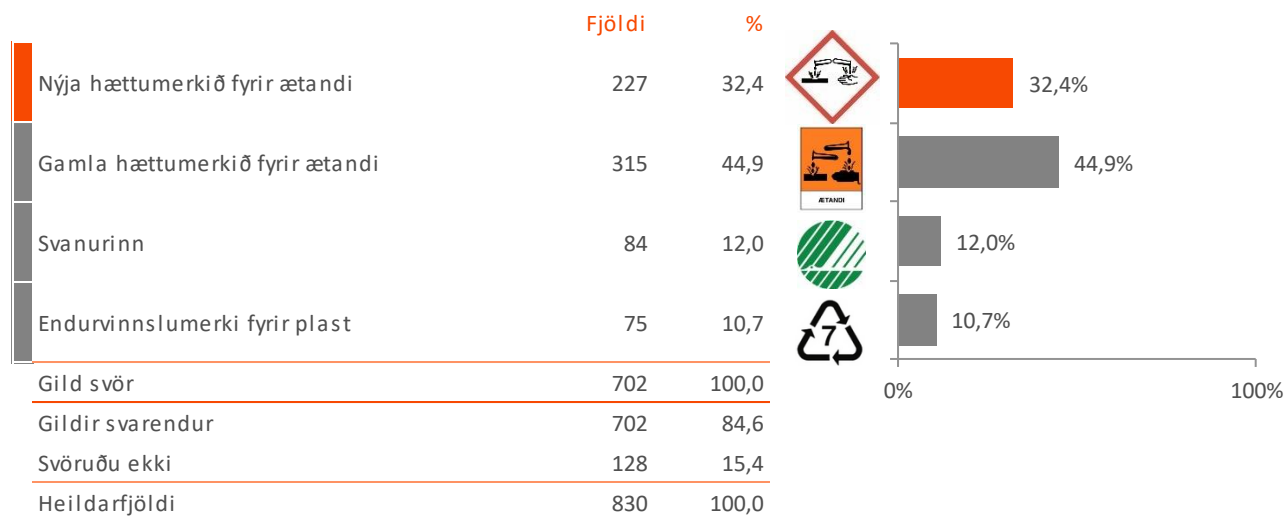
|  | Fjöldi | % |
|---|---|---|
| Nýja hættumerkið fyrir ætandi | 227 | 32,4 |
| Gamla hættumerkið fyrir ætandi | 315 | 44,9 |
| Svanurinn | 84 | 12,0 |
| Endurvinnslumerki fyrir plast | 75 | 10,7 |
| Gild svör | 702 | 100,0 |
| Gildir svarendur | 702 | 84,6 |
| Svöruðu ekki | 128 | 15,4 |
| Heildarfjöldi | 830 | 100,0 |

ÆTANDI

7

32,4%
44,9%
12,0%
10,7%

0%
100%